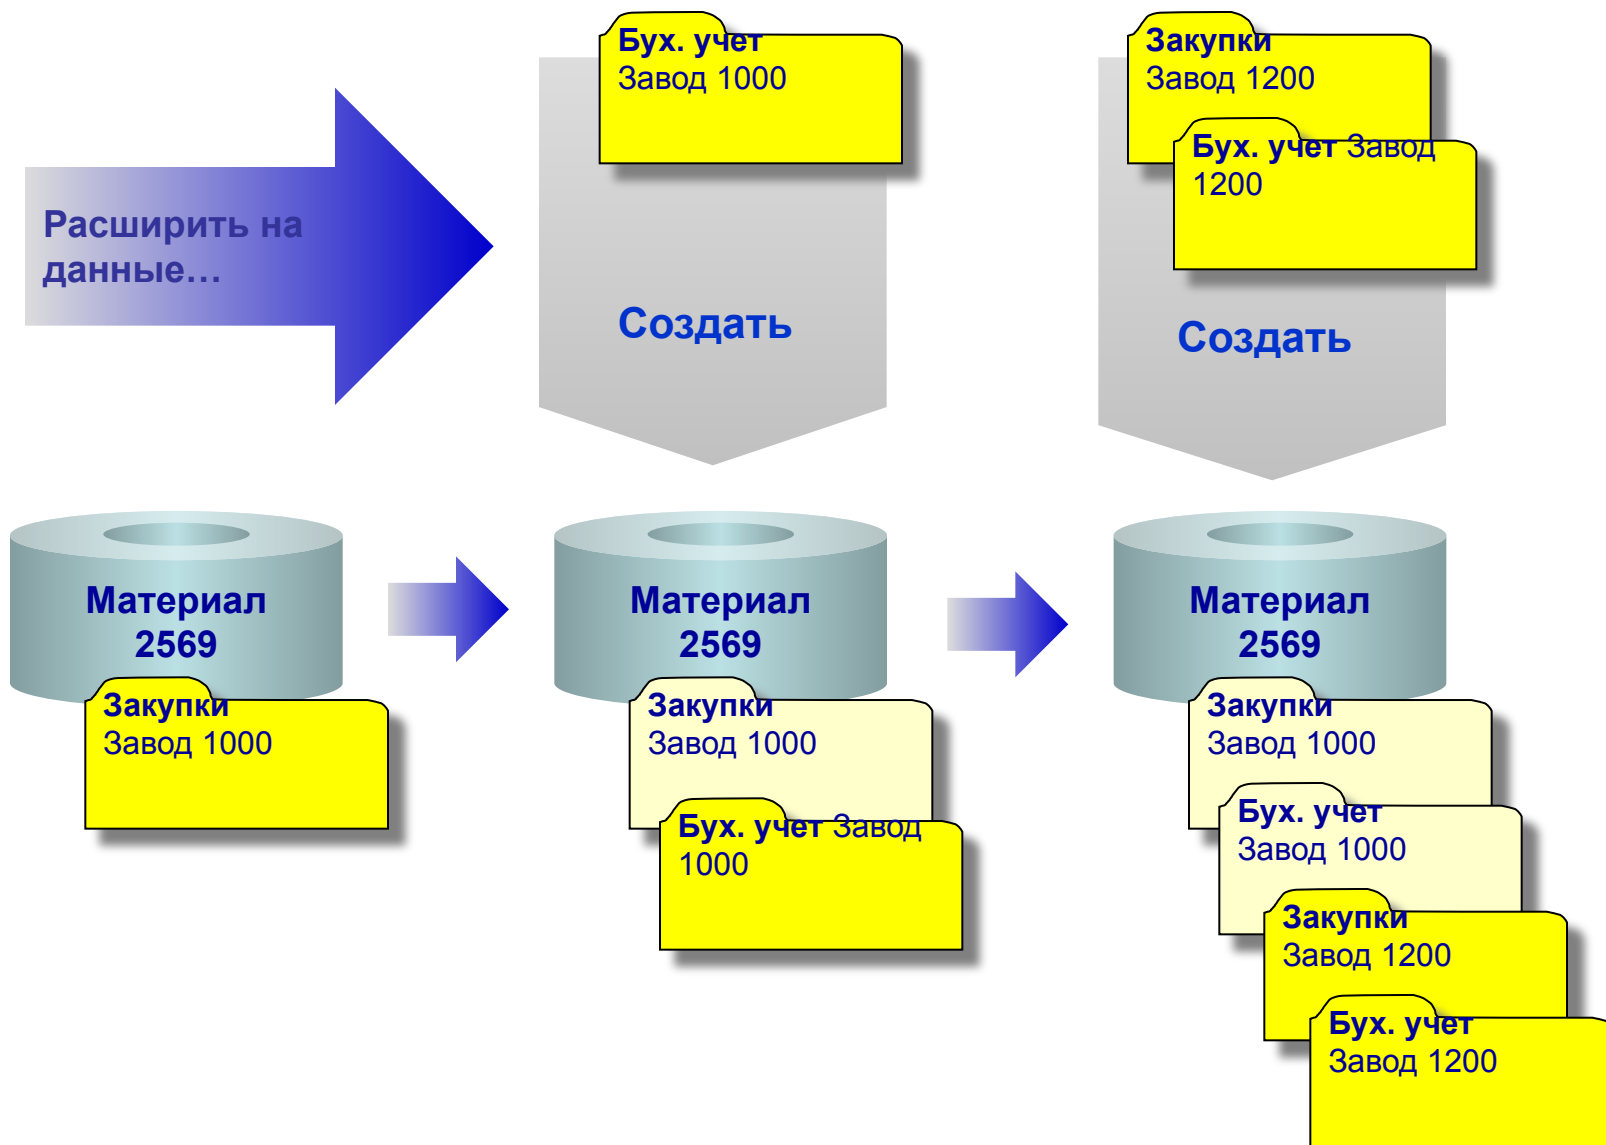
Бух. учет
Завод 1000

Закупки
Завод 1200

Бух. учет Завод 1200

Расширить на данные…

Создать

Создать

Материал 2569

Закупки
Завод 1000

Материал 2569

Закупки
Завод 1000

Бух. учет Завод 1000

Материал 2569

Закупки
Завод 1000

Бух. учет
Завод 1000

Закупки
Завод 1200

Бух. учет
Завод 1200